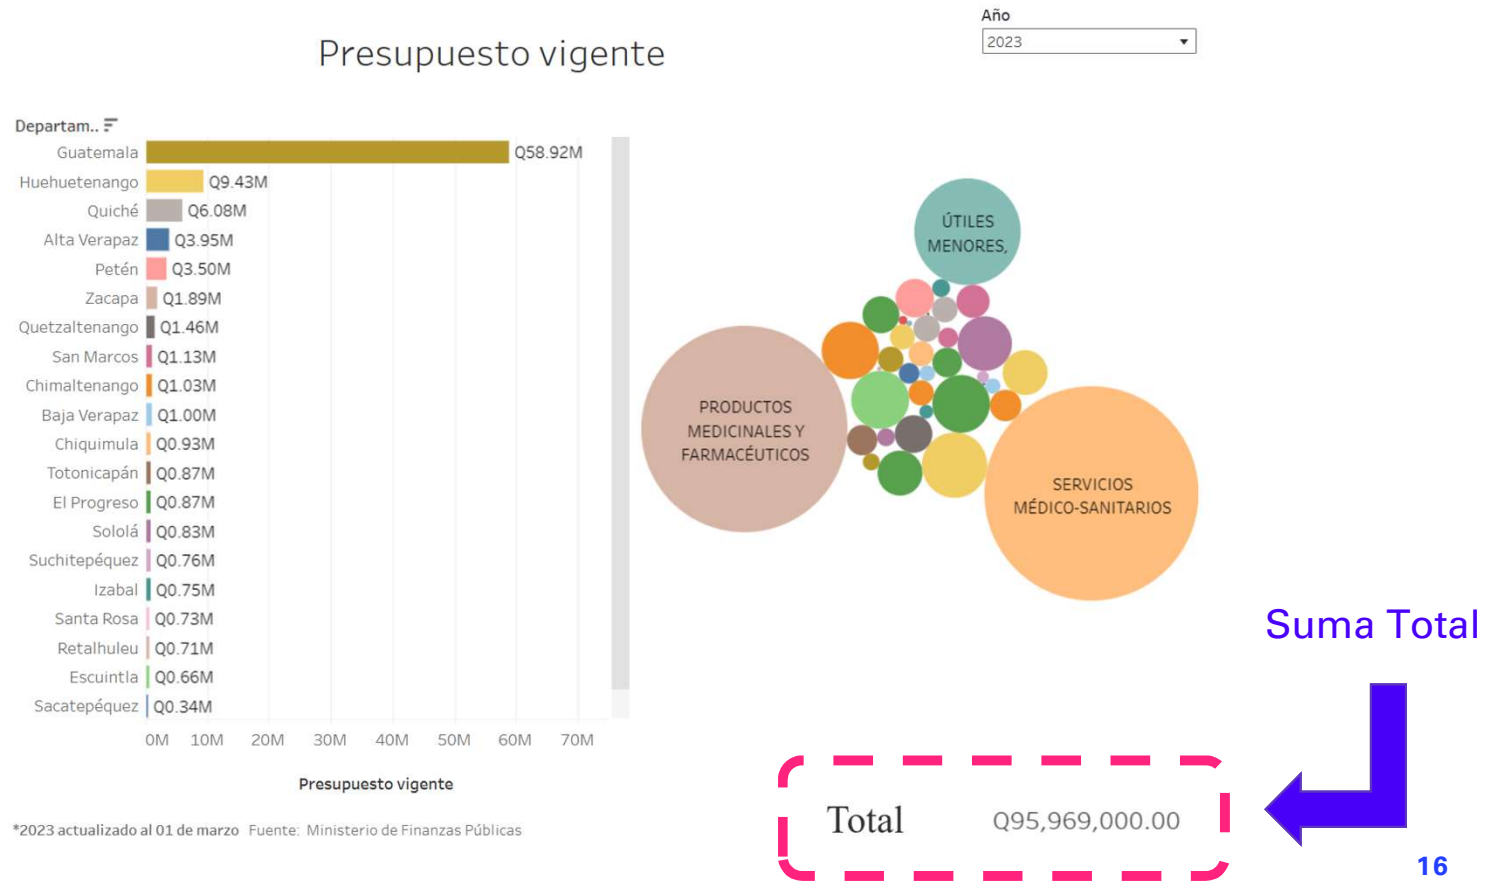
Presupuesto vigente

Año
2023

Departam..

| Departamento | Presupuesto vigente |
|---|---|
| Guatemala | Q58.92M |
| Huehuetenango | Q9.43M |
| Quiché | Q6.08M |
| Alta Verapaz | Q3.95M |
| Petén | Q3.50M |
| Zacapa | Q1.89M |
| Quetzaltenango | Q1.46M |
| San Marcos | Q1.13M |
| Chimaltenango | Q1.03M |
| Baja Verapaz | Q1.00M |
| Chiquimula | Q0.93M |
| Totonicapán | Q0.87M |
| El Progreso | Q0.87M |
| Sololá | Q0.83M |
| Suchitepéquez | Q0.76M |
| Izabal | Q0.75M |
| Santa Rosa | Q0.73M |
| Retalhuleu | Q0.71M |
| Escuintla | Q0.66M |
| Sacatepéquez | Q0.34M |

0M 10M 20M 30M 40M 50M 60M 70M

Presupuesto vigente

*2023 actualizado al 01 de marzo Fuente: Ministerio de Finanzas Públicas

ÚTILES MENORES,

PRODUCTOS MEDICINALES Y FARMACÉUTICOS

SERVICIOS MÉDICO-SANITARIOS

Suma Total

Total Q95,969,000.00

16